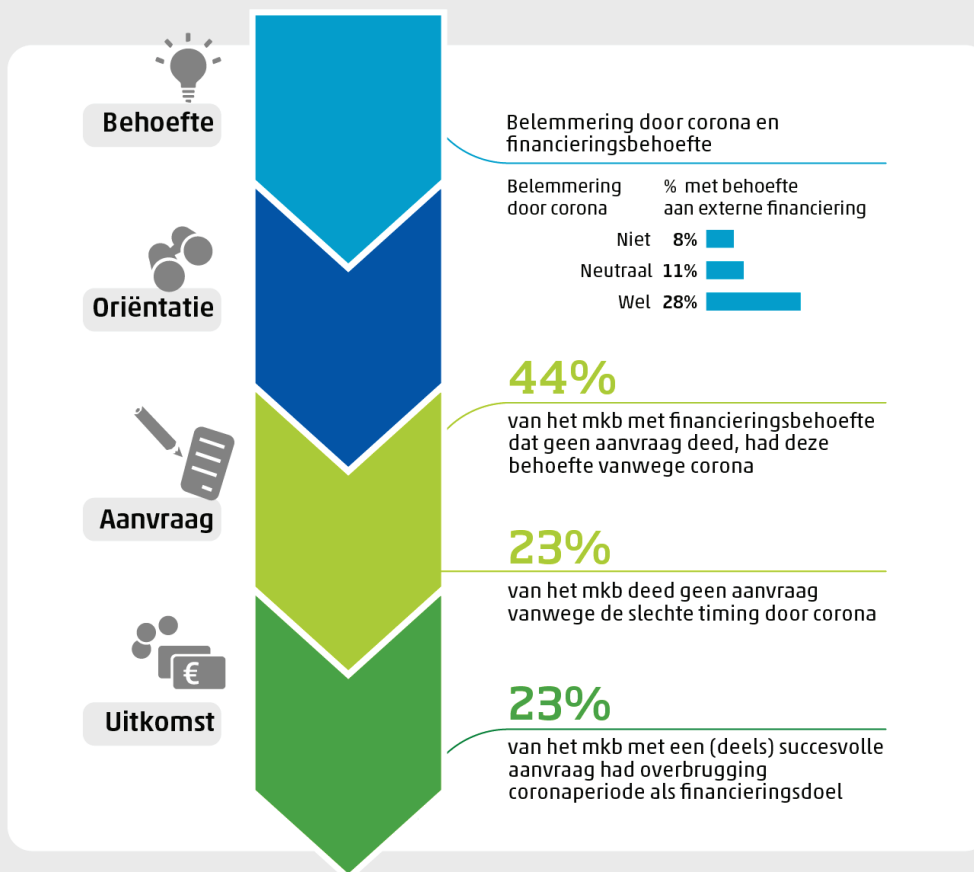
Behoefte

Oriëntatie

Aanvraag

Uitkomst

Belemmering door corona en financieringsbehoefte

| Belemmering door corona | % met behoefte aan externe financiering |
|---|---|
| Niet | 8% |
| Neutraal | 11% |
| Wel | 28% |

44%
van het mkb met financieringsbehoefte dat geen aanvraag deed, had deze behoefte vanwege corona

23%
van het mkb deed geen aanvraag vanwege de slechte timing door corona

23%
van het mkb met een (deels) succesvolle aanvraag had overbrugging coronaperiode als financieringsdoel

€